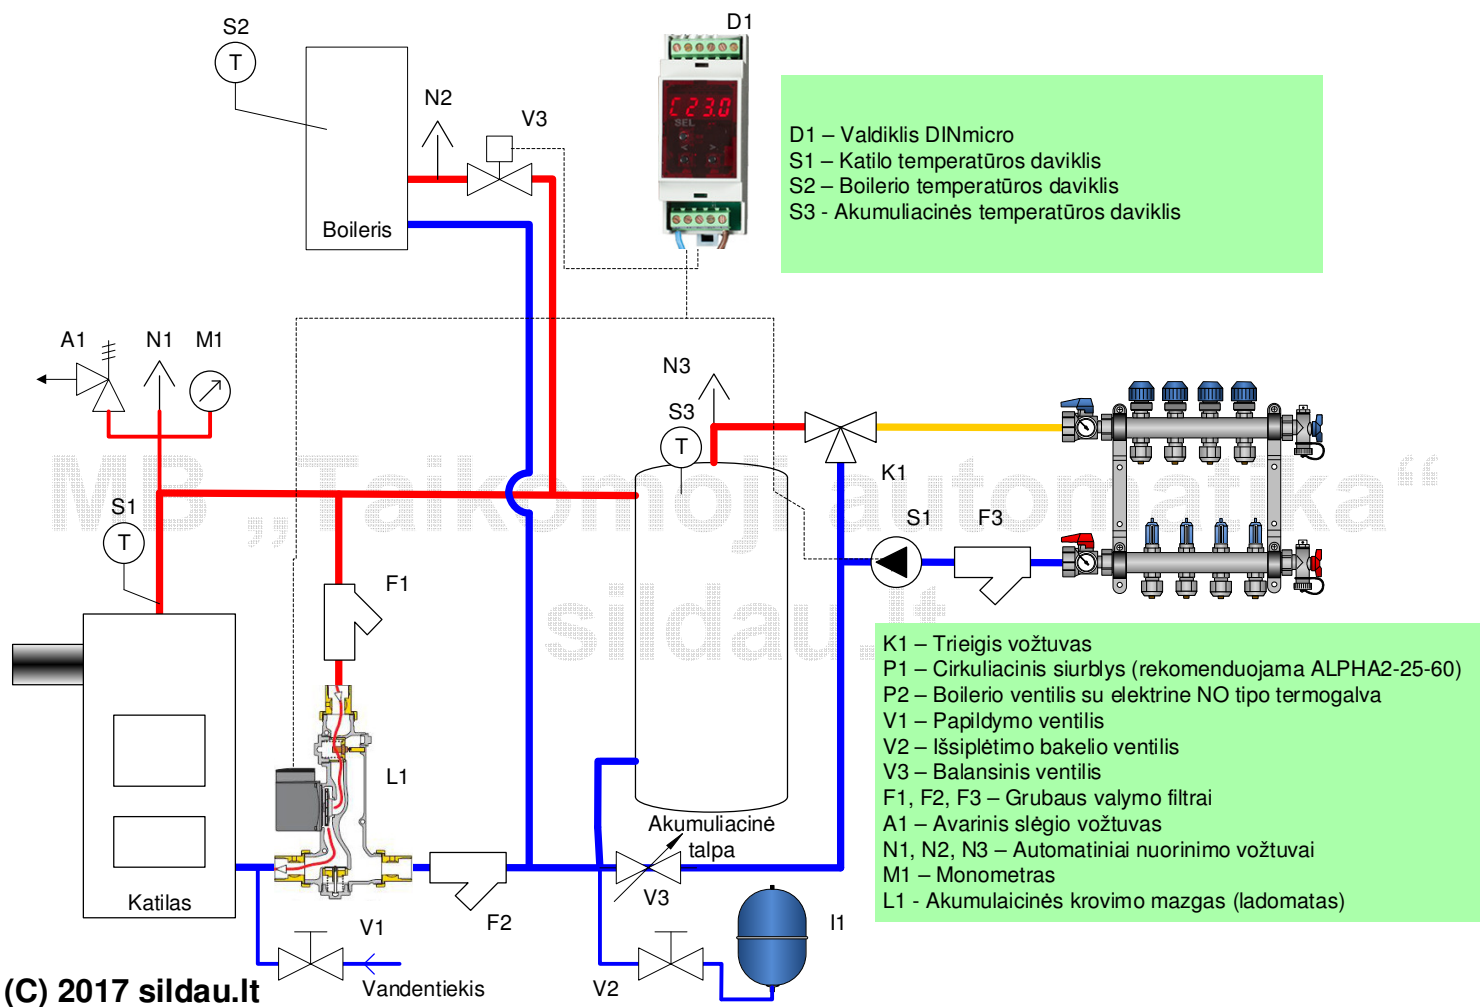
S2
T
Boileris
N2
V3
D1
C23.0
SEL

D1 – Valdiklis DINmicro
S1 – Katilo temperatūros daviklis
S2 – Boilerio temperatūros daviklis
S3 - Akumuliacinės temperatūros daviklis

A1
N1
M1
N3
S3
T
K1
S1
F3
MB „Taikomoji automatika“
sildau.lt
S1
T
F1
L1
Katilas
V1
Vandentiekis
F2
Akumuliacinė talpa
V3
V2
I1

K1 – Trieigis vožtuvas
P1 – Cirkuliacinis siurblys (rekomenduojama ALPHA2-25-60)
P2 – Boilerio ventilis su elektrine NO tipo termogalva
V1 – Papildymo ventilis
V2 – Išsiplėtimo bakelio ventilis
V3 – Balansinis ventilis
F1, F2, F3 – Grubaus valymo filtrai
A1 – Avarinis slėgio vožtuvas
N1, N2, N3 – Automatiniai nuorinimo vožtuvai
M1 – Monometras
L1 - Akumulaicinės krovimo mazgas (ladomatas)

(C) 2017 sildau.lt